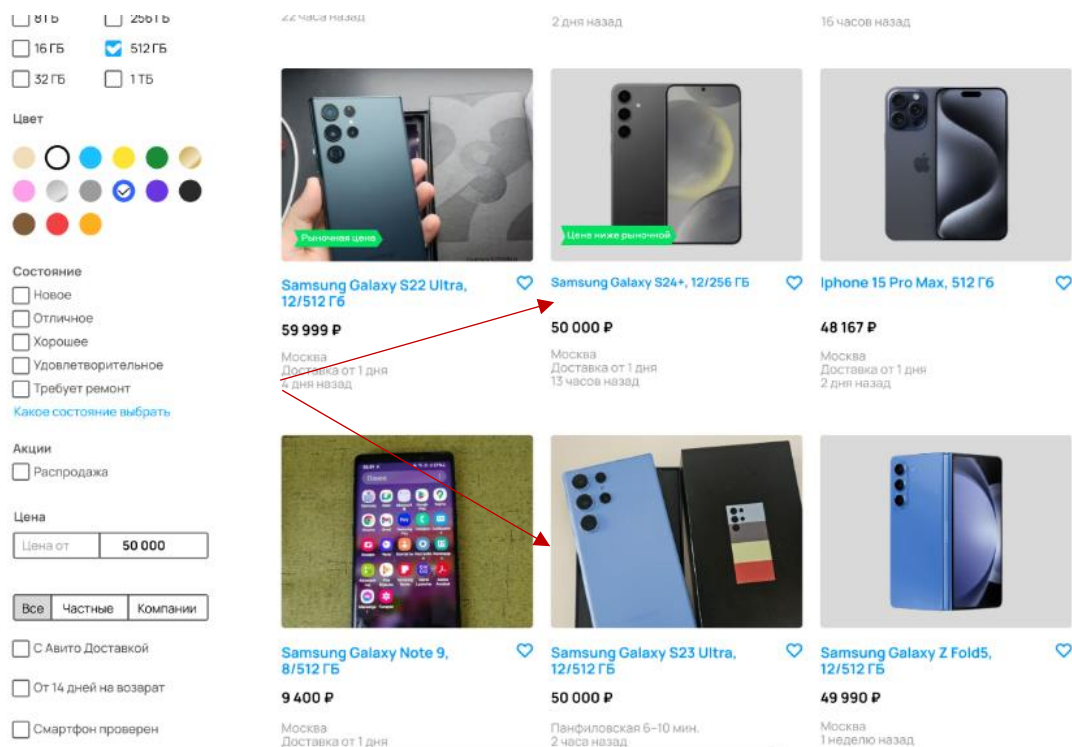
8 ГБ
256 ГБ
16 ГБ
512 ГБ
32 ГБ
1 ТБ

Цвет

Состояние
Новое
Отличное
Хорошее
Удовлетворительное
Требует ремонт
Какое состояние выбрать

Акции
Распродажа

Цена
Цена от
50 000

Все
Частные
Компании

С Авито Доставкой

От 14 дней на возврат

Смартфон проверен

22 часа назад

2 дня назад

16 часов назад

Рыночная цена

Samsung Galaxy S22 Ultra, 12/512 Гб

59 999 ₽

Москва
Доставка от 1 дня
4 дня назад

Цена ниже рыночной

Samsung Galaxy S24+, 12/256 ГБ

50 000 ₽

Москва
Доставка от 1 дня
13 часов назад

Iphone 15 Pro Max, 512 Гб

48 167 ₽

Москва
Доставка от 1 дня
2 дня назад

Samsung Galaxy Note 9, 8/512 ГБ

9 400 ₽

Москва
Доставка от 1 дня

Samsung Galaxy S23 Ultra, 12/512 ГБ

50 000 ₽

Панфиловская 6–10 мин.
2 часа назад

Samsung Galaxy Z Fold5, 12/512 ГБ

49 990 ₽

Москва
1 неделю назад